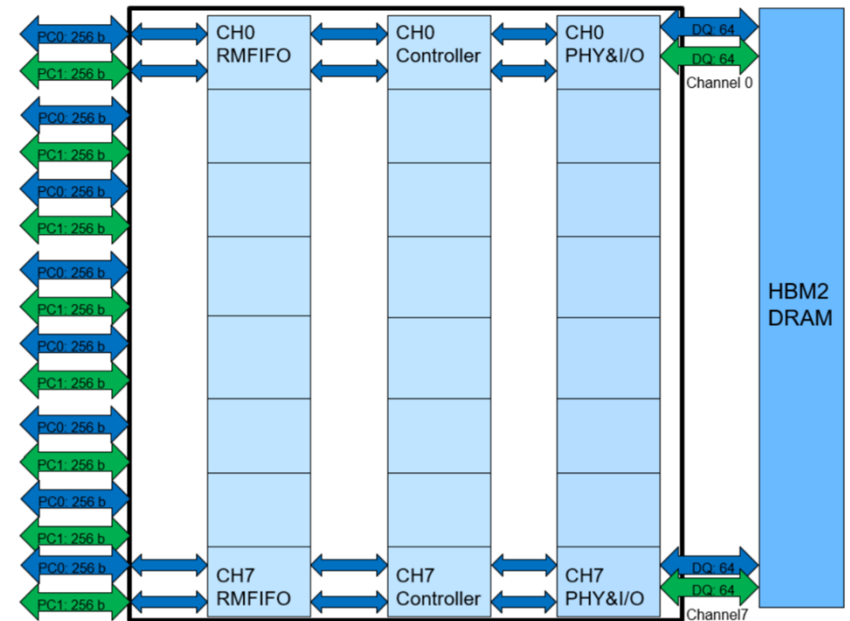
PC0: 256 b
PC1: 256 b
PC0: 256 b
PC1: 256 b
PC0: 256 b
PC1: 256 b
PC0: 256 b
PC1: 256 b
PC0: 256 b
PC1: 256 b
PC0: 256 b
PC1: 256 b
PC0: 256 b
PC1: 256 b
PC0: 256 b
PC1: 256 b

CH0 RMFIFO

CH0 Controller

CH0 PHY&I/O

DQ: 64
DQ: 64
Channel 0

CH7 RMFIFO

CH7 Controller

CH7 PHY&I/O

DQ: 64
DQ: 64
Channel7

HBM2 DRAM